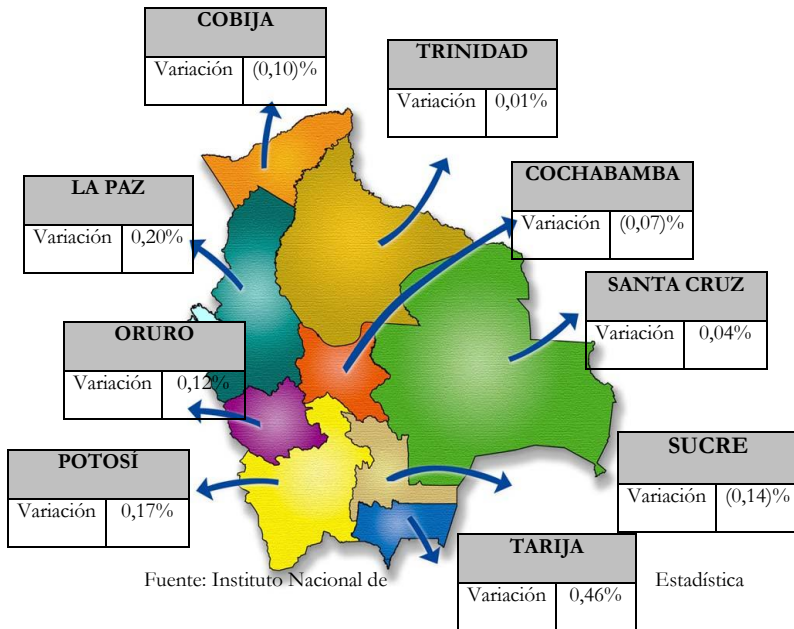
| COBIJA | |
|---|---|
| Variación | (0,10)% |

| TRINIDAD | |
|---|---|
| Variación | 0,01% |

| COCHABAMBA | |
|---|---|
| Variación | (0,07)% |

| LA PAZ | |
|---|---|
| Variación | 0,20% |

| SANTA CRUZ | |
|---|---|
| Variación | 0,04% |

| ORURO | |
|---|---|
| Variación | 0,12% |

| SUCRE | |
|---|---|
| Variación | (0,14)% |

| POTOSÍ | |
|---|---|
| Variación | 0,17% |

| TARIJA | |
|---|---|
| Variación | 0,46% |

Fuente: Instituto Nacional de Estadística